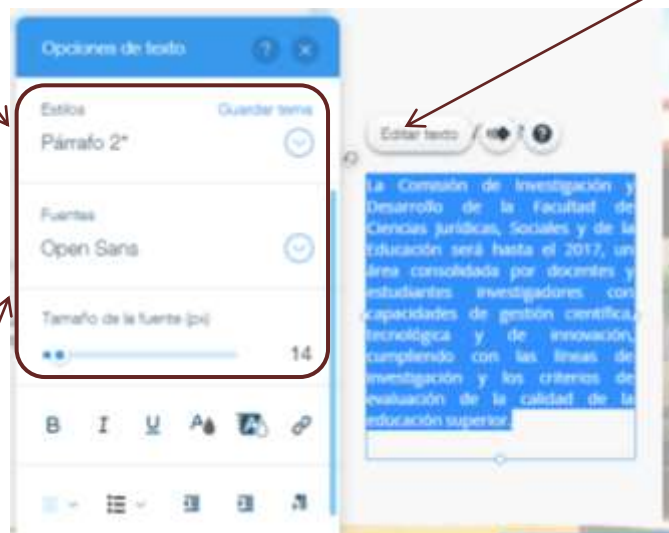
Opciones de texto

Estilos
Guardar tema
Párrafo 2*

Fuentes
Open Sans

Tamaño de la fuente (px)
14

B I U

Editar texto

La Comisión de Investigación y Desarrollo de la Facultad de Ciencias Jurídicas, Sociales y de la Educación será hasta el 2017, un área consolidada por docentes y estudiantes investigadores con capacidades de gestión científica, tecnológica y de innovación, cumpliendo con las líneas de investigación y los criterios de evaluación de la calidad de la educación superior.